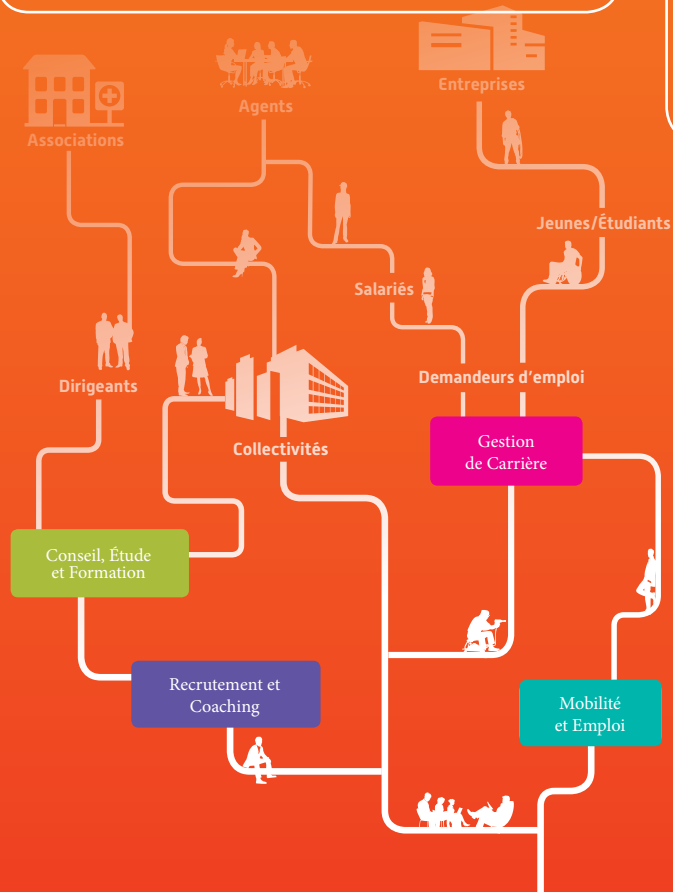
Associations

Agents

Entreprises

Jeunes/Étudiants

Salariés

Dirigeants

Demandeurs d'emploi

Collectivités

Gestion de Carrière

Conseil, Étude et Formation

Recrutement et Coaching

Mobilité et Emploi